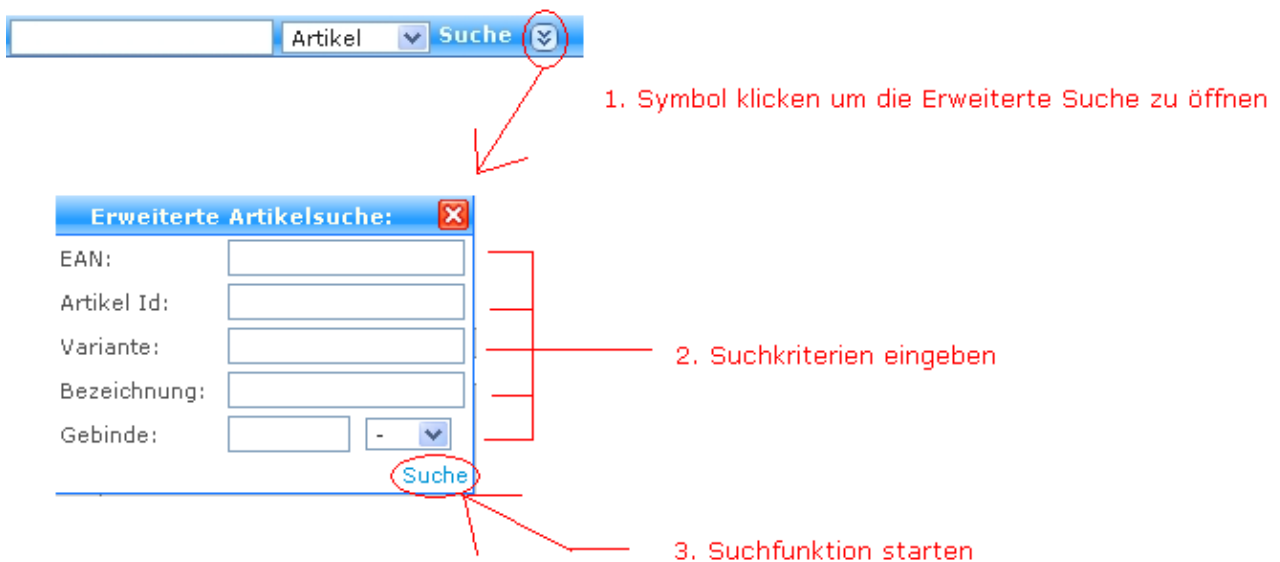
Artikel
Suche

1. Symbol klicken um die Erweiterte Suche zu öffnen

Erweiterte Artikelsuche:

EAN:
Artikel Id:
Variante:
Bezeichnung:
Gebinde:
-
Suche

2. Suchkriterien eingeben

3. Suchfunktion starten